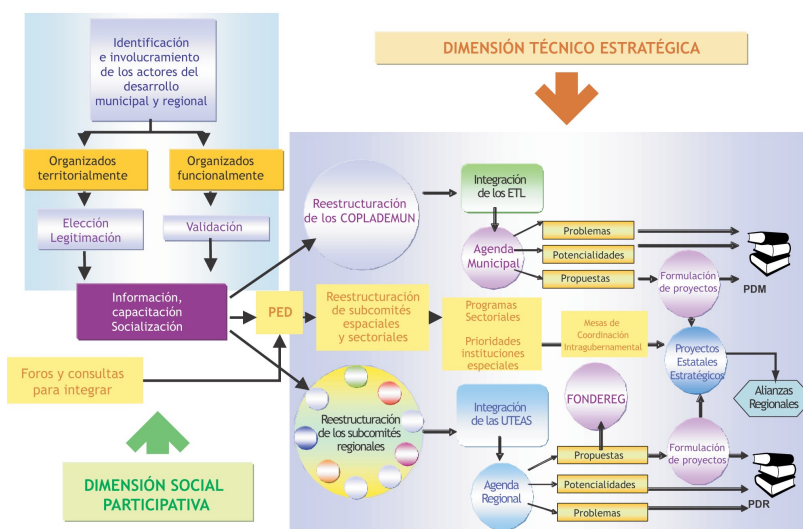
Identificación e involucramiento de los actores del desarrollo municipal y regional

DIMENSIÓN TÉCNICO ESTRATÉGICA

Organizados territorialmente

Organizados funcionalmente

Elección Legitimación

Validación

Información, capacitación Socialización

Foros y consultas para integrar

DIMENSIÓN SOCIAL PARTICIPATIVA

Reestructuración de los COPLADEMUN

Integración de los ETL

Agenda Municipal

Problemas

Potencialidades

Propuestas

Formulación de proyectos

PDM

PED

Reestructuración de subcomités espaciales y sectoriales

Programas Sectoriales

Prioridades instituciones especiales

Mesas de Coordinación Intragubernamental

Proyectos Estatales Estratégicos

Alianzas Regionales

Reestructuración de los subcomités regionales

Integración de las UTEAS

FONDEREG

Agenda Regional

Propuestas

Potencialidades

Problemas

Formulación de proyectos

PDR